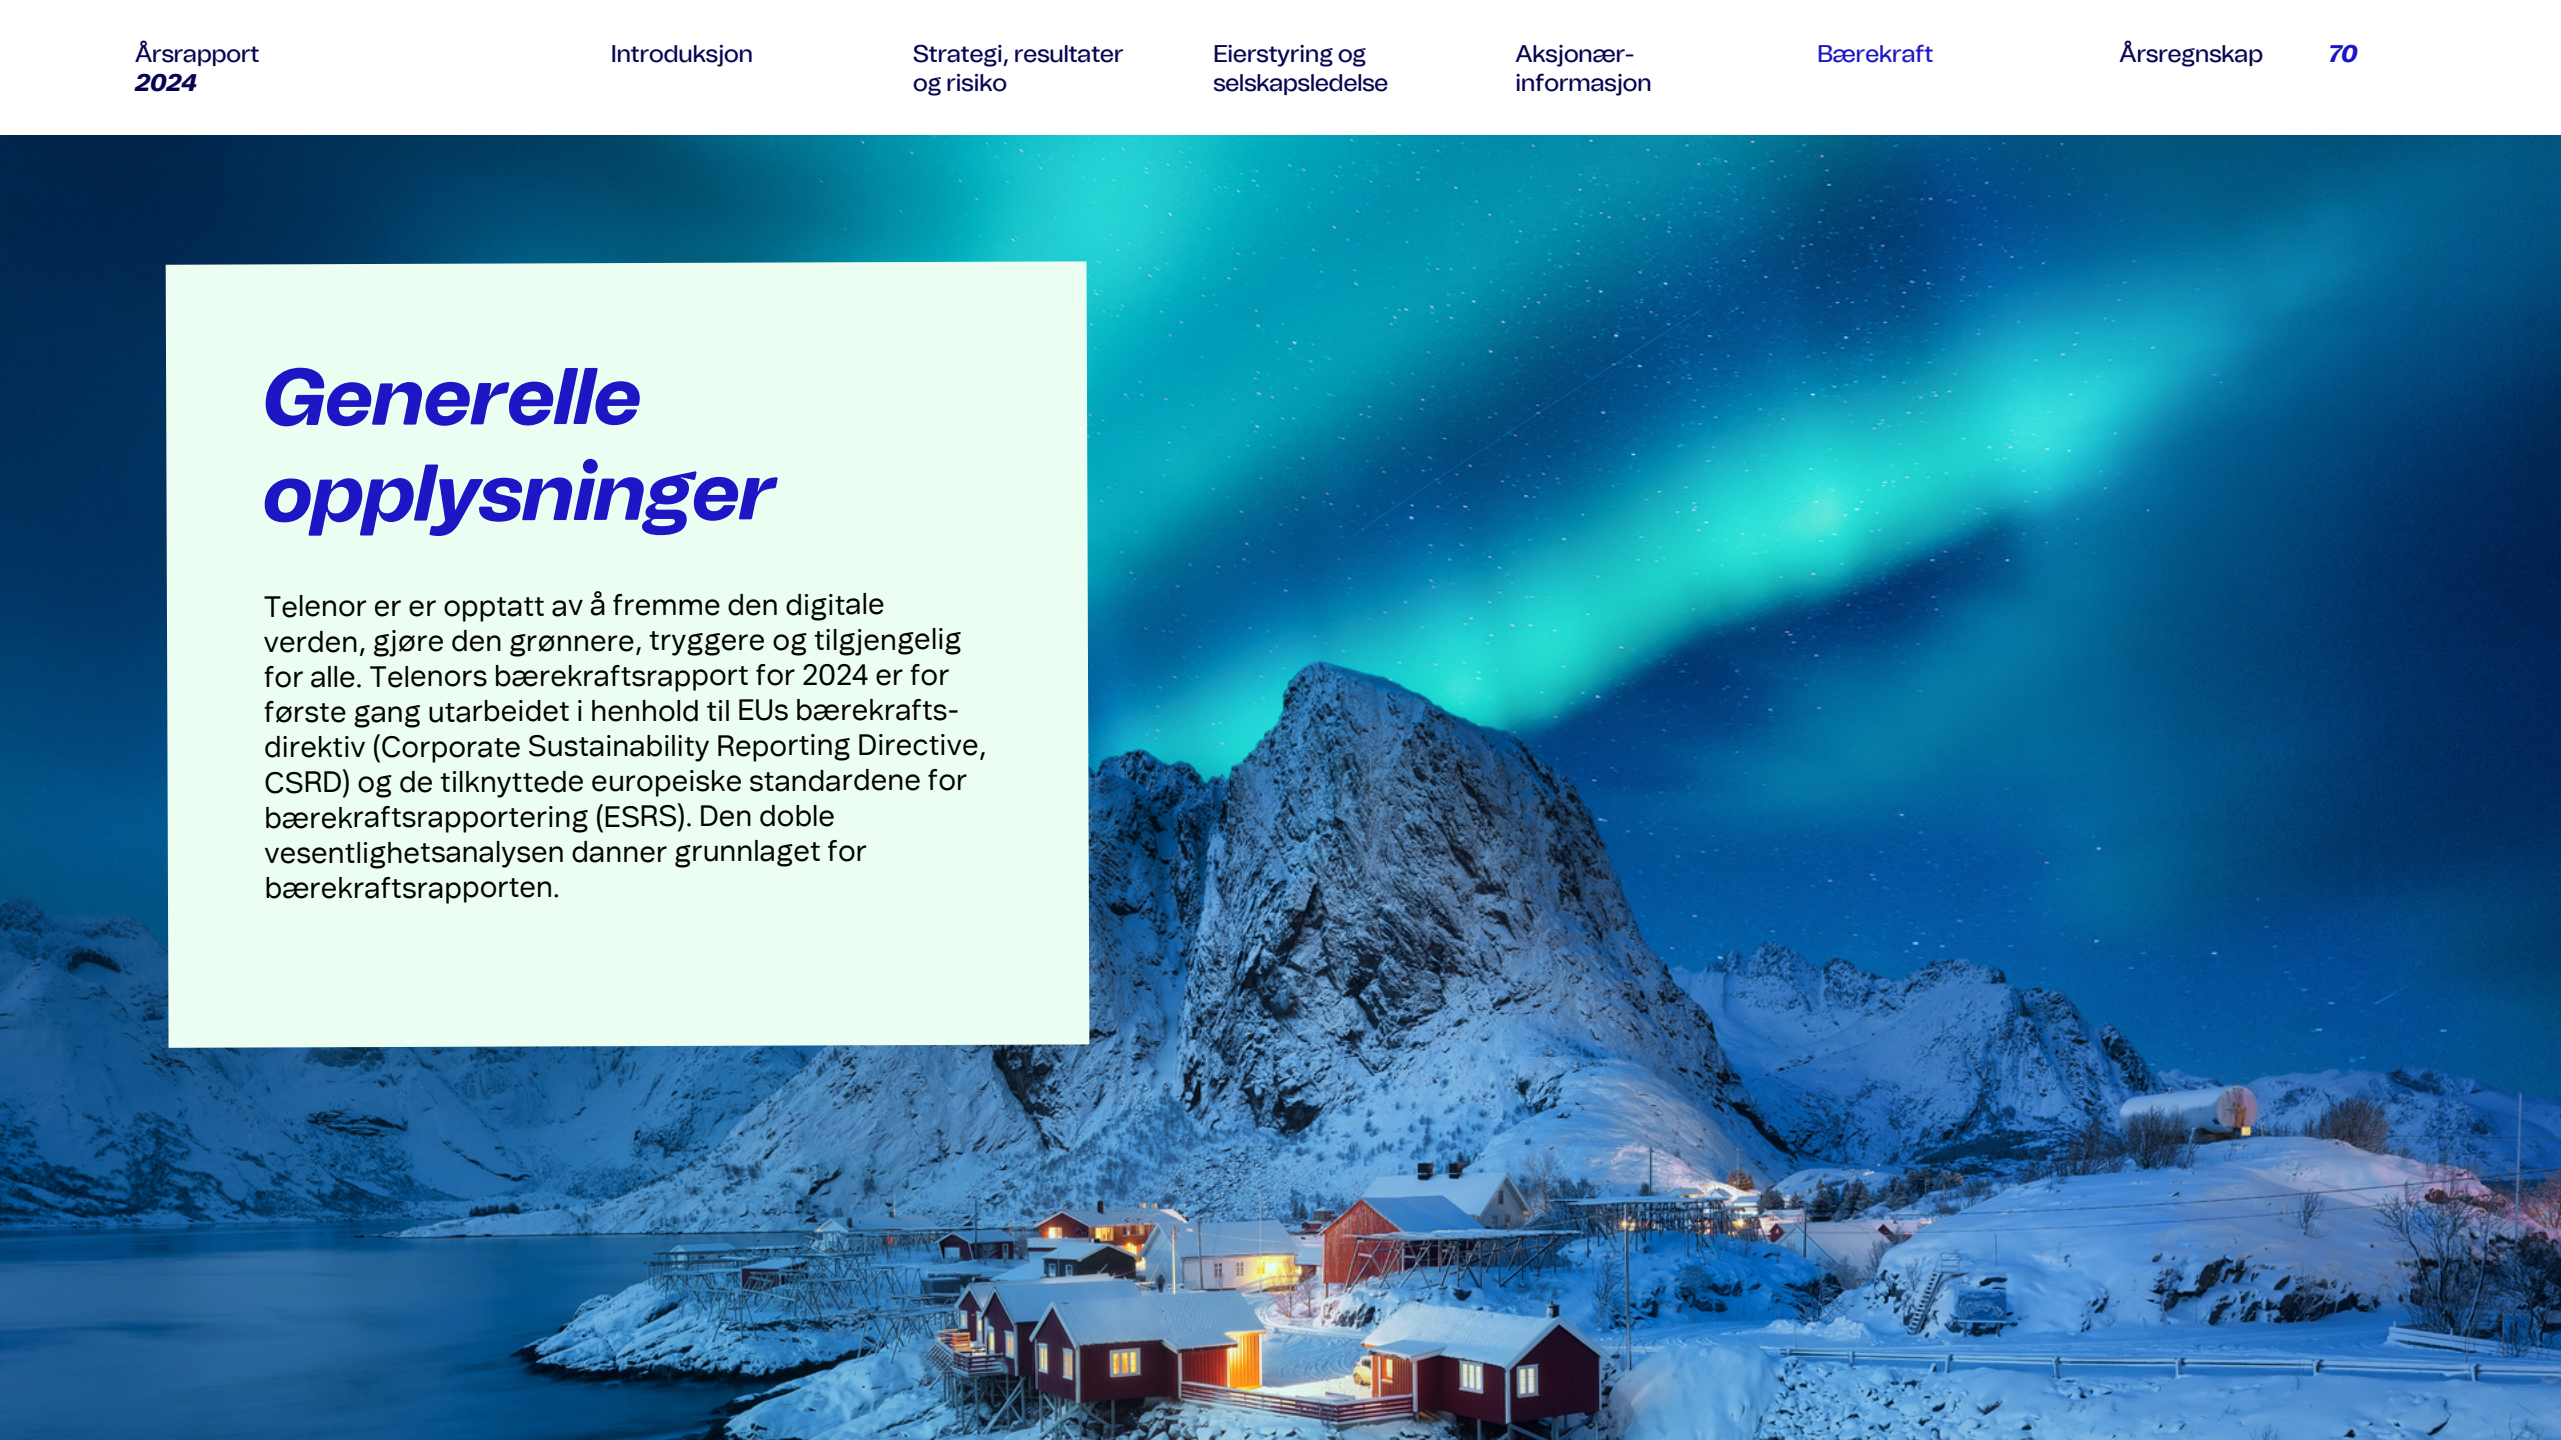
Årsrapport
2024

Introduksjon

Strategi, resultater og risiko

Eierstyring og selskapsledelse

Aksjonærinformasjon

Bærekraft

Årsregnskap

70

Generelle opplysninger

Telenor er er opptatt av å fremme den digitale verden, gjøre den grønnere, tryggere og tilgjengelig for alle. Telenors bærekraftsrapport for 2024 er for første gang utarbeidet i henhold til EUs bærekraftsdirektiv (Corporate Sustainability Reporting Directive, CSRD) og de tilknyttede europeiske standardene for bærekraftsrapportering (ESRS). Den doble vesentlighetsanalysen danner grunnlaget for bærekraftsrapporten.